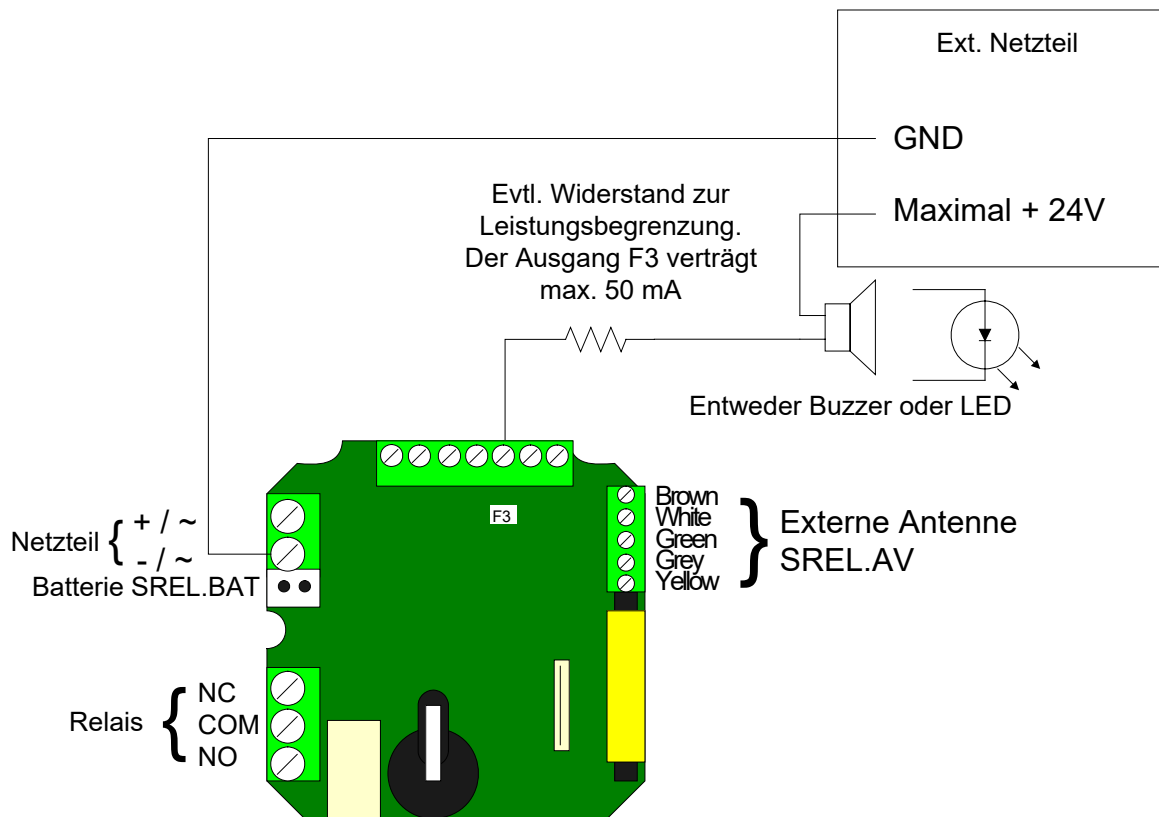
Ext. Netzteil

GND

Maximal + 24V

Evtl. Widerstand zur Leistungsbegrenzung. Der Ausgang F3 verträgt max. 50 mA

Entweder Buzzer oder LED

F3

Netzteil + / ~
- / ~

Batterie SREL.BAT

Brown
White
Green
Grey
Yellow

Externe Antenne SREL.AV

Relais NC
COM
NO